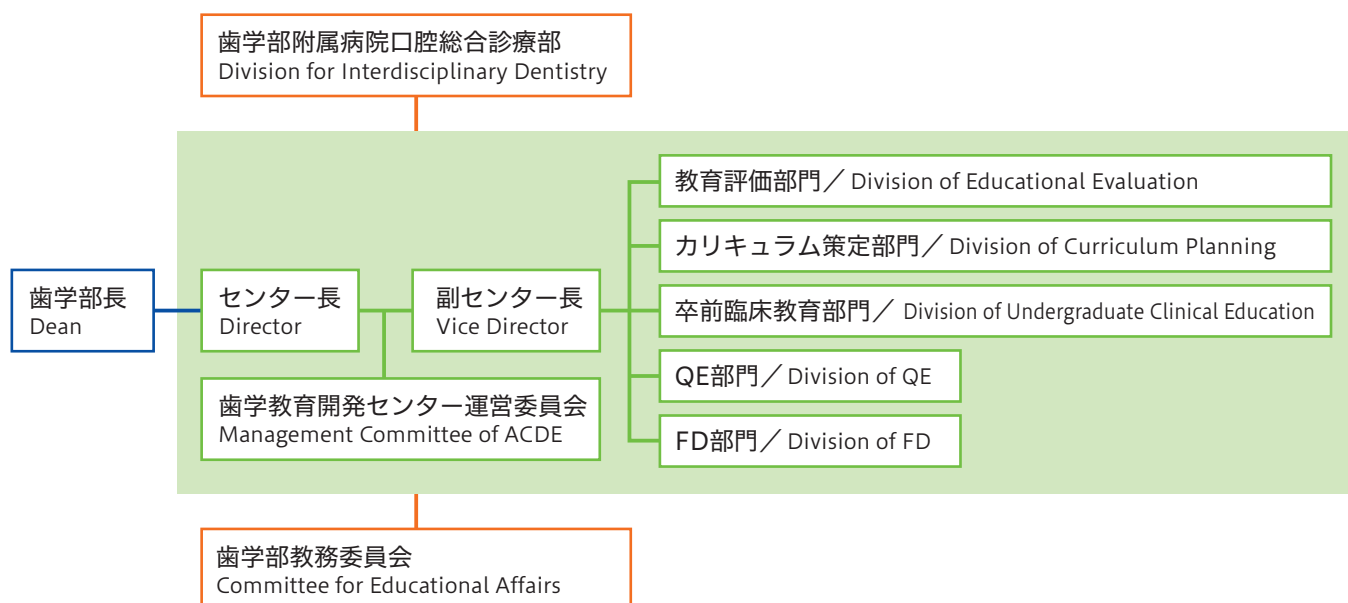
歯学部附属病院口腔総合診療部
Division for Interdisciplinary Dentistry

歯学部長
Dean

センター長
Director

副センター長
Vice Director

歯学教育開発センター運営委員会
Management Committee of ACDE

教育評価部門／ Division of Educational Evaluation

カリキュラム策定部門／ Division of Curriculum Planning

卒前臨床教育部門／ Division of Undergraduate Clinical Education

QE部門／ Division of QE

FD部門／ Division of FD

歯学部教務委員会
Committee for Educational Affairs